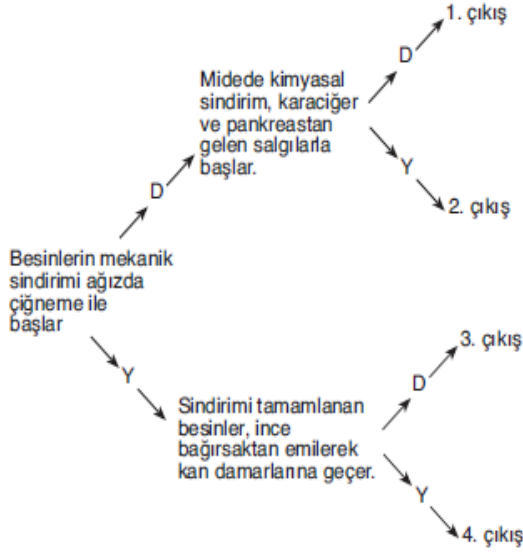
Besinlerin mekanik sindirimi ağızda çiğneme ile başlar

D

Midede kimyasal sindirim, karaciğer ve pankreastan gelen salgılarla başlar.

D

1. çıkış

Y

2. çıkış

Y

Sindirimi tamamlanan besinler, ince bağırsaktan emilerek kan damarlarına geçer.

D

3. çıkış

Y

4. çıkış